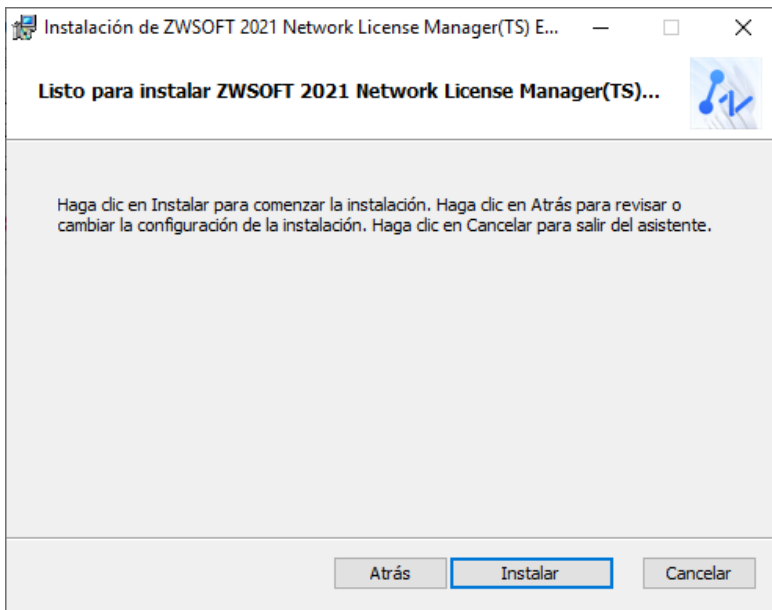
Instalación de ZWSOFT 2021 Network License Manager(TS) E...

Listo para instalar ZWSOFT 2021 Network License Manager(TS)...

Haga clic en Instalar para comenzar la instalación. Haga clic en Atrás para revisar o cambiar la configuración de la instalación. Haga clic en Cancelar para salir del asistente.

Atrás
Instalar
Cancelar